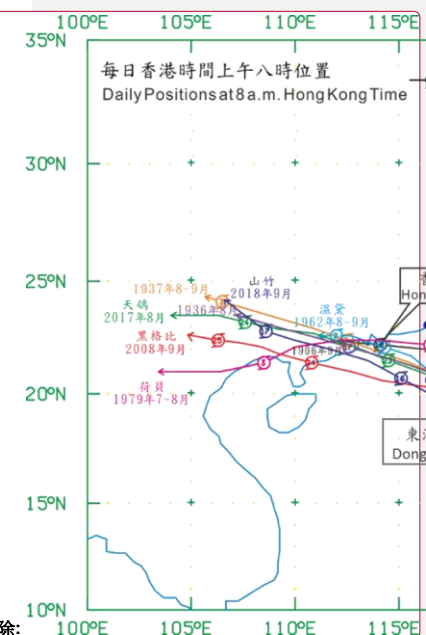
100ºE 105ºE 110ºE 115ºE

35ºN

每日香港時間上午八時位置
Daily Positions at 8 a.m. Hong Kong Time

30ºN

25ºN

1937年8-9月
山竹
2018年9月
天鴿
2017年8月
1936年8月
溫黛
1962年8-9月
黑格比
2008年9月
1906年9月
荷貝
1979年7-8月

香
Hon

20ºN

東
Dong

15ºN

10ºN

除: